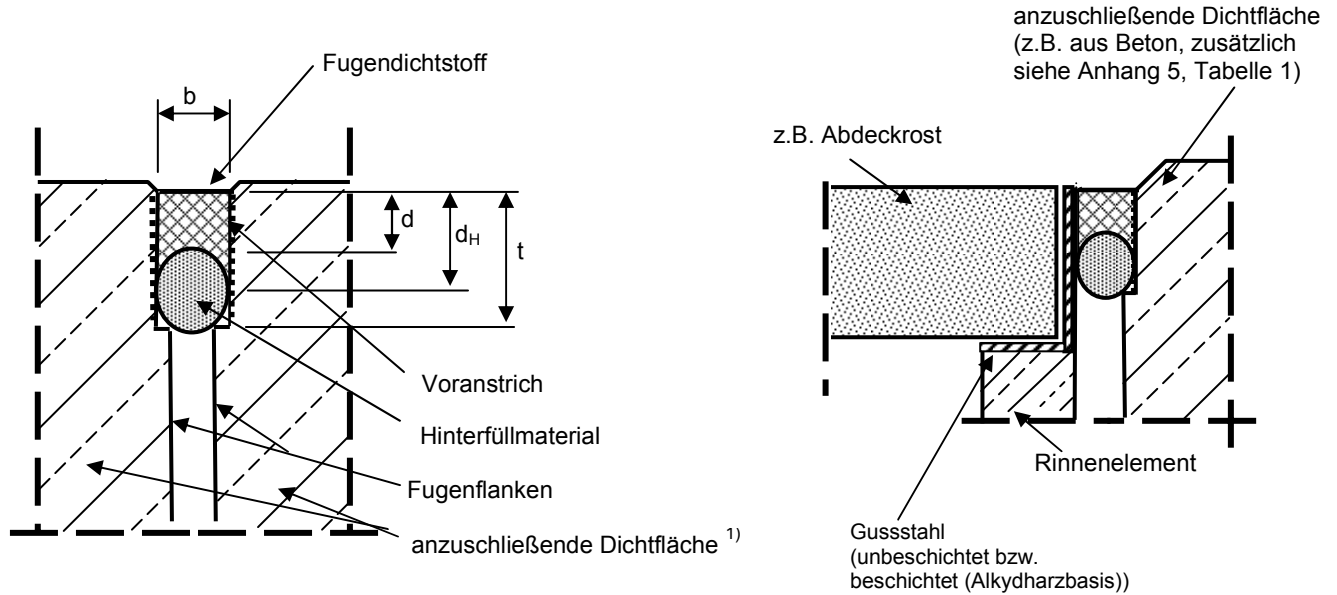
Fugendichtstoff

b

d

$d_H$

t

Voranstrich

Hinterfüllmaterial

Fugenflanken

anzuschließende Dichtfläche $^{1)}$

anzuschließende Dichtfläche (z.B. aus Beton, zusätzlich siehe Anhang 5, Tabelle 1)

z.B. Abdeckrost

Rinnenelement

Gussstahl (unbeschichtet bzw. beschichtet (Alkydharzbasis))